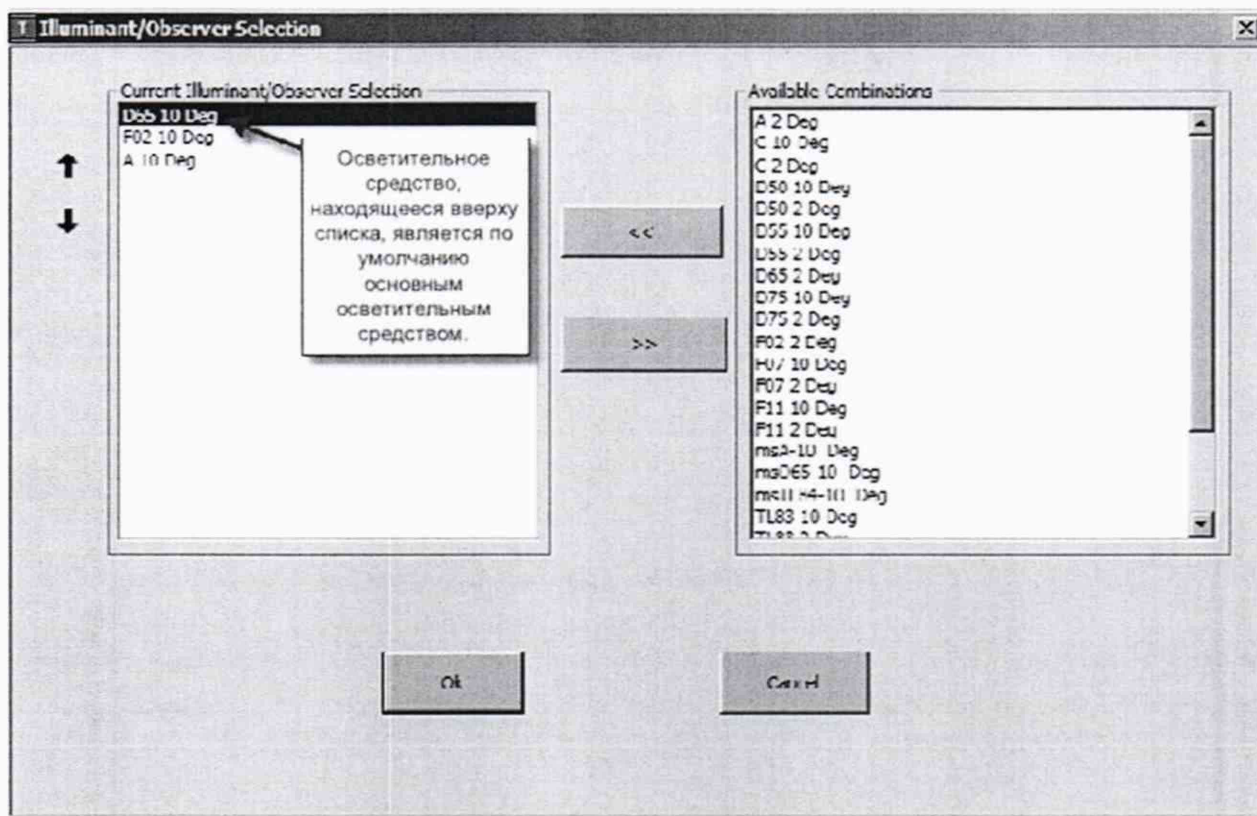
Illuminant/Observer Selection

Current Illuminant/Observer Selection
D65 10 Deg
F02 10 Deg
A 10 Deg

Осветительное средство, находящееся вверху списка, является по умолчанию основным осветительным средством.

<<

>>

Available Combinations
A 2 Deg
C 10 Deg
C 2 Deg
D50 10 Deg
D50 2 Deg
D55 10 Deg
D55 2 Deg
D65 2 Deg
D75 10 Deg
D75 2 Deg
F02 2 Deg
F07 10 Deg
F07 2 Deg
F11 10 Deg
F11 2 Deg
msA-10 Deg
msD65 10 Deg
msTL84-10 Deg
TL83 10 Deg
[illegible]

Ok

Cancel